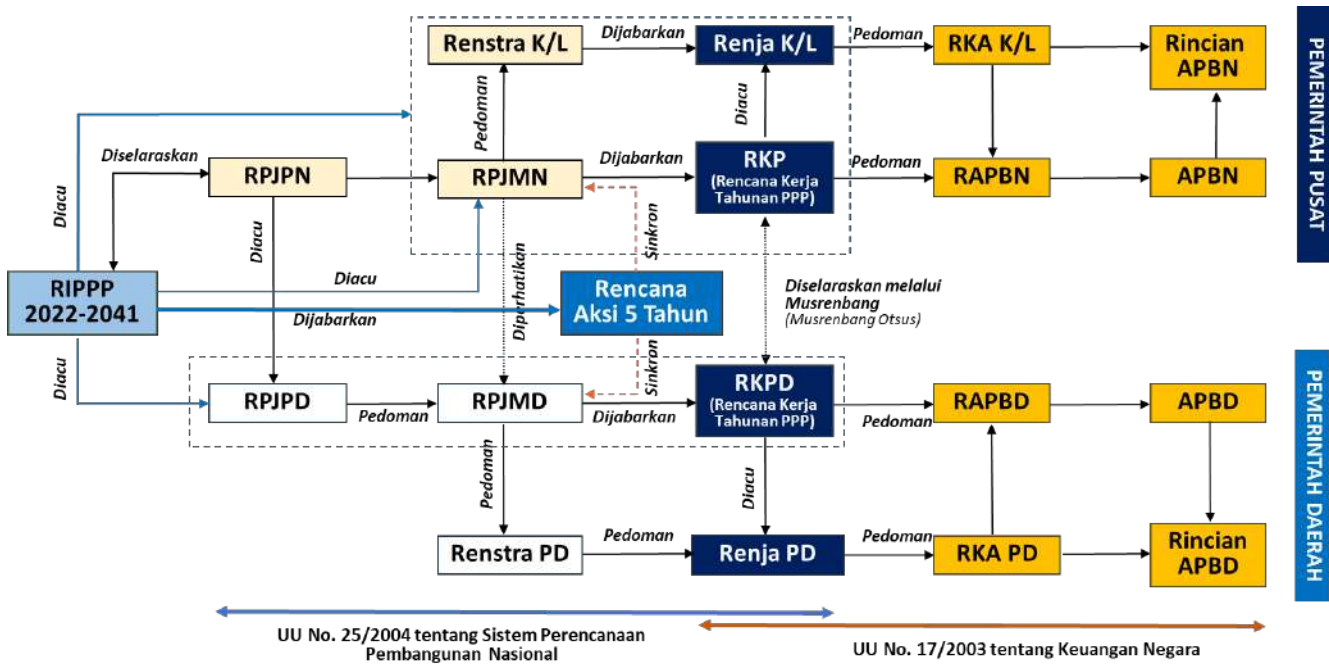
Renstra K/L
Dijabarkan
Renja K/L
Pedoman
RKA K/L
Rincian APBN
PEMERINTAH PUSAT
Pedoman
Diacu
Diselaraskan
RPJPN
RPJMN
Dijabarkan
RKP (Rencana Kerja Tahunan PPP)
Pedoman
RAPBN
APBN
Diacu
Diacu
Sinkron
Diacu
RIPPP 2022-2041
Dijabarkan
Diperhatikan
Rencana Aksi 5 Tahun
Diselaraskan melalui Musrenbang (Musrenbang Otsus)
Diacu
Sinkron
RPJPD
Pedoman
RPJMD
Dijabarkan
RKPD (Rencana Kerja Tahunan PPP)
Pedoman
RAPBD
APBD
PEMERINTAH DAERAH
Pedoman
Diacu
Renstra PD
Pedoman
Renja PD
Pedoman
RKA PD
Rincian APBD
UU No. 25/2004 tentang Sistem Perencanaan Pembangunan Nasional
UU No. 17/2003 tentang Keuangan Negara